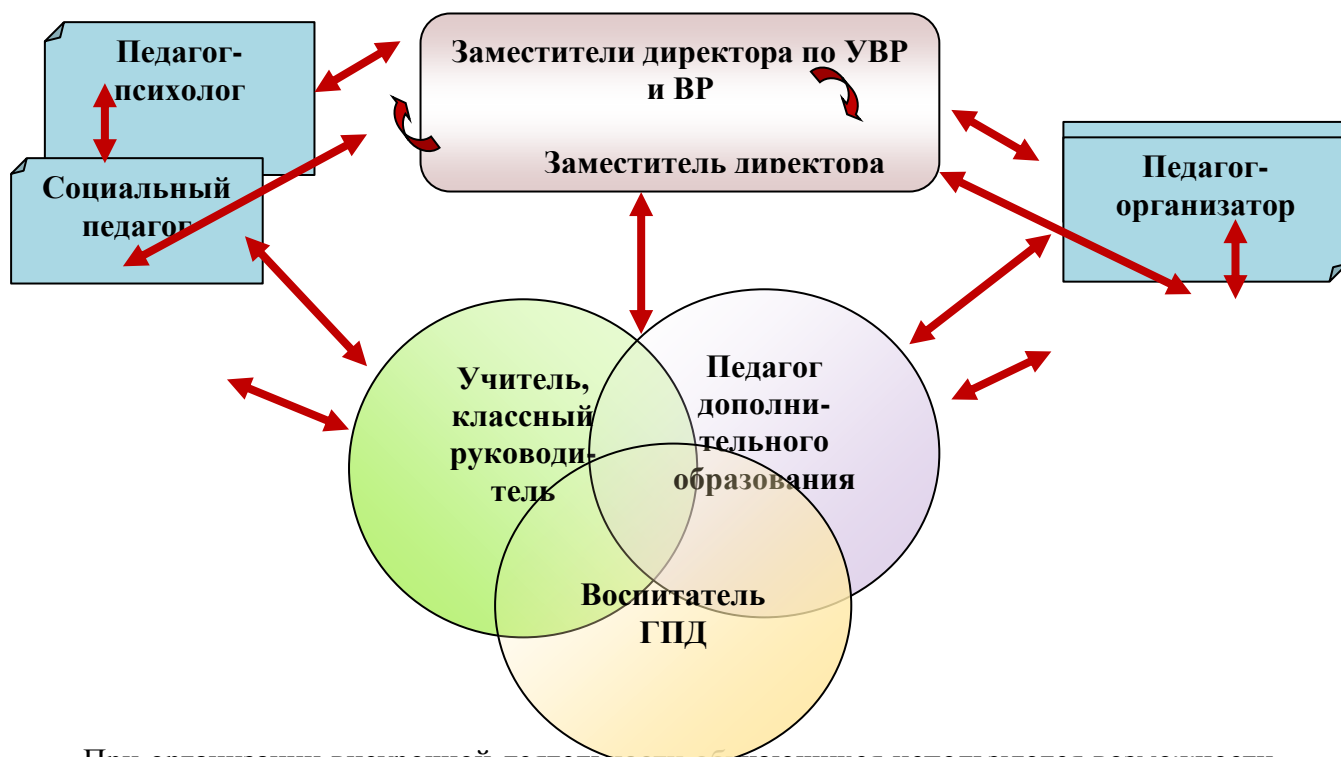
Педагог-психолог

Социальный педагог

Заместители директора по УВР и ВР

Заместитель директора

Педагог-организатор

Учитель, классный руководитель

Педагог дополнительного образования

Воспитатель ГПД

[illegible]